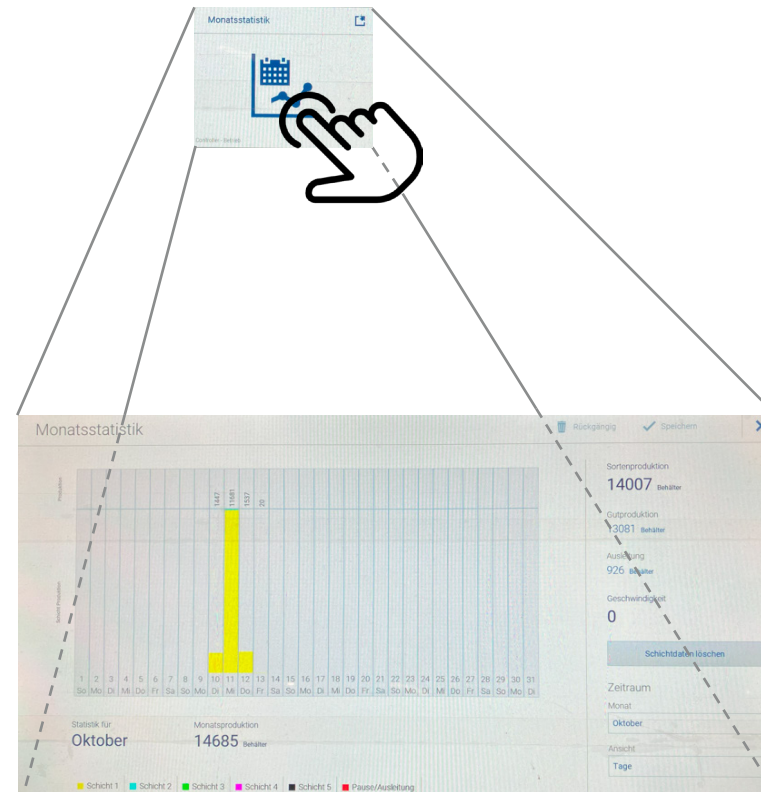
Monatsstatistik

Monatsstatistik

Rückgängig

Speichern

Produktion

Schicht Produktion

1442
11681
1537
20

| 1 | 2 | 3 | 4 | 5 | 6 | 7 | 8 | 9 | 10 | 11 | 12 | 13 | 14 | 15 | 16 | 17 | 18 | 19 | 20 | 21 | 22 | 23 | 24 | 25 | 26 | 27 | 28 | 29 | 30 | 31 |
|---|---|---|---|---|---|---|---|---|---|---|---|---|---|---|---|---|---|---|---|---|---|---|---|---|---|---|---|---|---|---|
| So | Mo | Di | Mi | Do | Fr | Sa | So | Mo | Di | Mi | Do | Fr | Sa | So | Mo | Di | Mi | Do | Fr | Sa | So | Mo | Di | Mi | Do | Fr | Sa | So | Mo | Di |

Statistik für
Oktober

Monatsproduktion
14685 Behälter

Schicht 1 Schicht 2 Schicht 3 Schicht 4 Schicht 5 Pause/Ausleitung

Sortenproduktion
14007 Behälter

Gutproduktion
13081 Behälter

Ausleitung
926 Behälter

Geschwindigkeit
0

Schichtdaten löschen

Zeitraum

Monat
Oktober

Ansicht
Tage